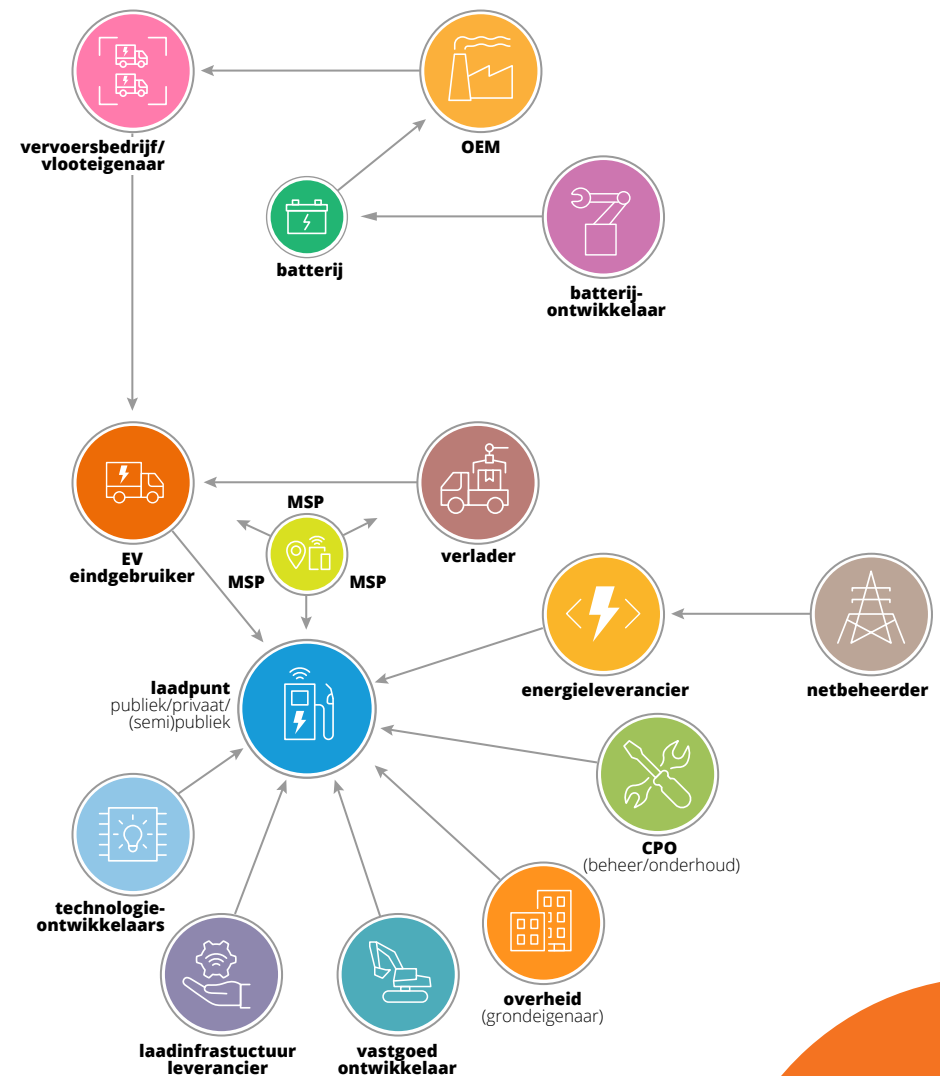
vervoersbedrijf/ vlooteigenaar

OEM

batterij

batterij-ontwikkelaar

EV eindgebruiker

MSP

MSP

MSP

verlader

energieleverancier

netbeheerder

laadpunt
publiek/privaat/ (semi)publiek

CPO
(beheer/onderhoud)

technologie-ontwikkelaars

overheid
(grondeigenaar)

laadinfrastuctuur leverancier

vastgoed ontwikkelaar